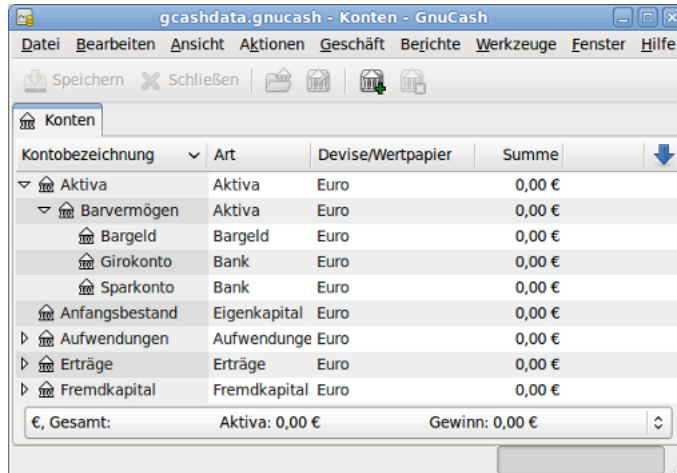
gcashdata.gnucash - Konten - GnuCash

Datei Bearbeiten Ansicht Aktionen Geschäft Berichte Werkzeuge Fenster Hilfe

Speichern Schließen

Konten

| Kontobezeichnung | Art | Devise/Wertpapier | Summe |
|---|---|---|---|
| Aktiva | Aktiva | Euro | 0,00 € |
| Barvermögen | Aktiva | Euro | 0,00 € |
| Bargeld | Bargeld | Euro | 0,00 € |
| Girokonto | Bank | Euro | 0,00 € |
| Sparkonto | Bank | Euro | 0,00 € |
| Anfangsbestand | Eigenkapital | Euro | 0,00 € |
| Aufwendungen | Aufwendunge | Euro | 0,00 € |
| Erträge | Erträge | Euro | 0,00 € |
| Fremdkapital | Fremdkapital | Euro | 0,00 € |

€, Gesamt: Aktiva: 0,00 € Gewinn: 0,00 €